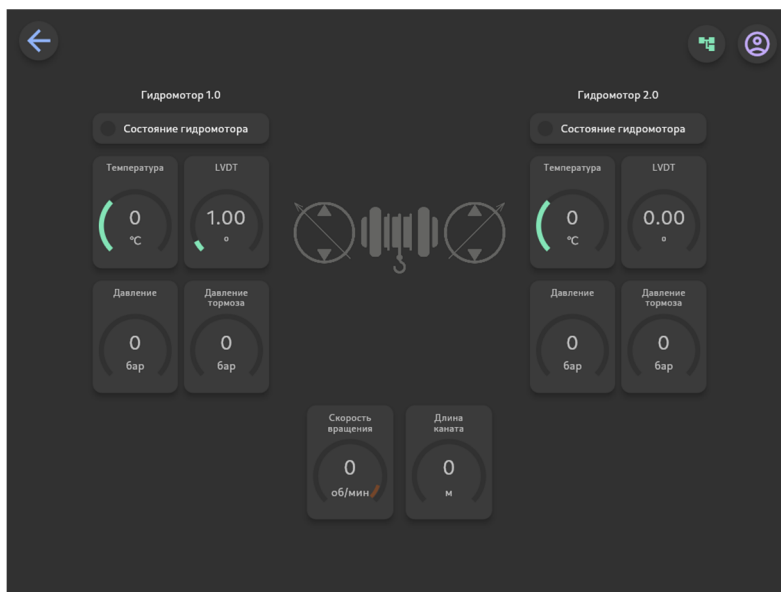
Гидромотор 1.0

Состояние гидромотора

Температура
0
°C

LVDT
1.00
°

Давление
0
бар

Давление тормоза
0
бар

Гидромотор 2.0

Состояние гидромотора

Температура
0
°C

LVDT
0.00
°

Давление
0
бар

Давление тормоза
0
бар

Скорость вращения
0
об/мин

Длина каната
0
м